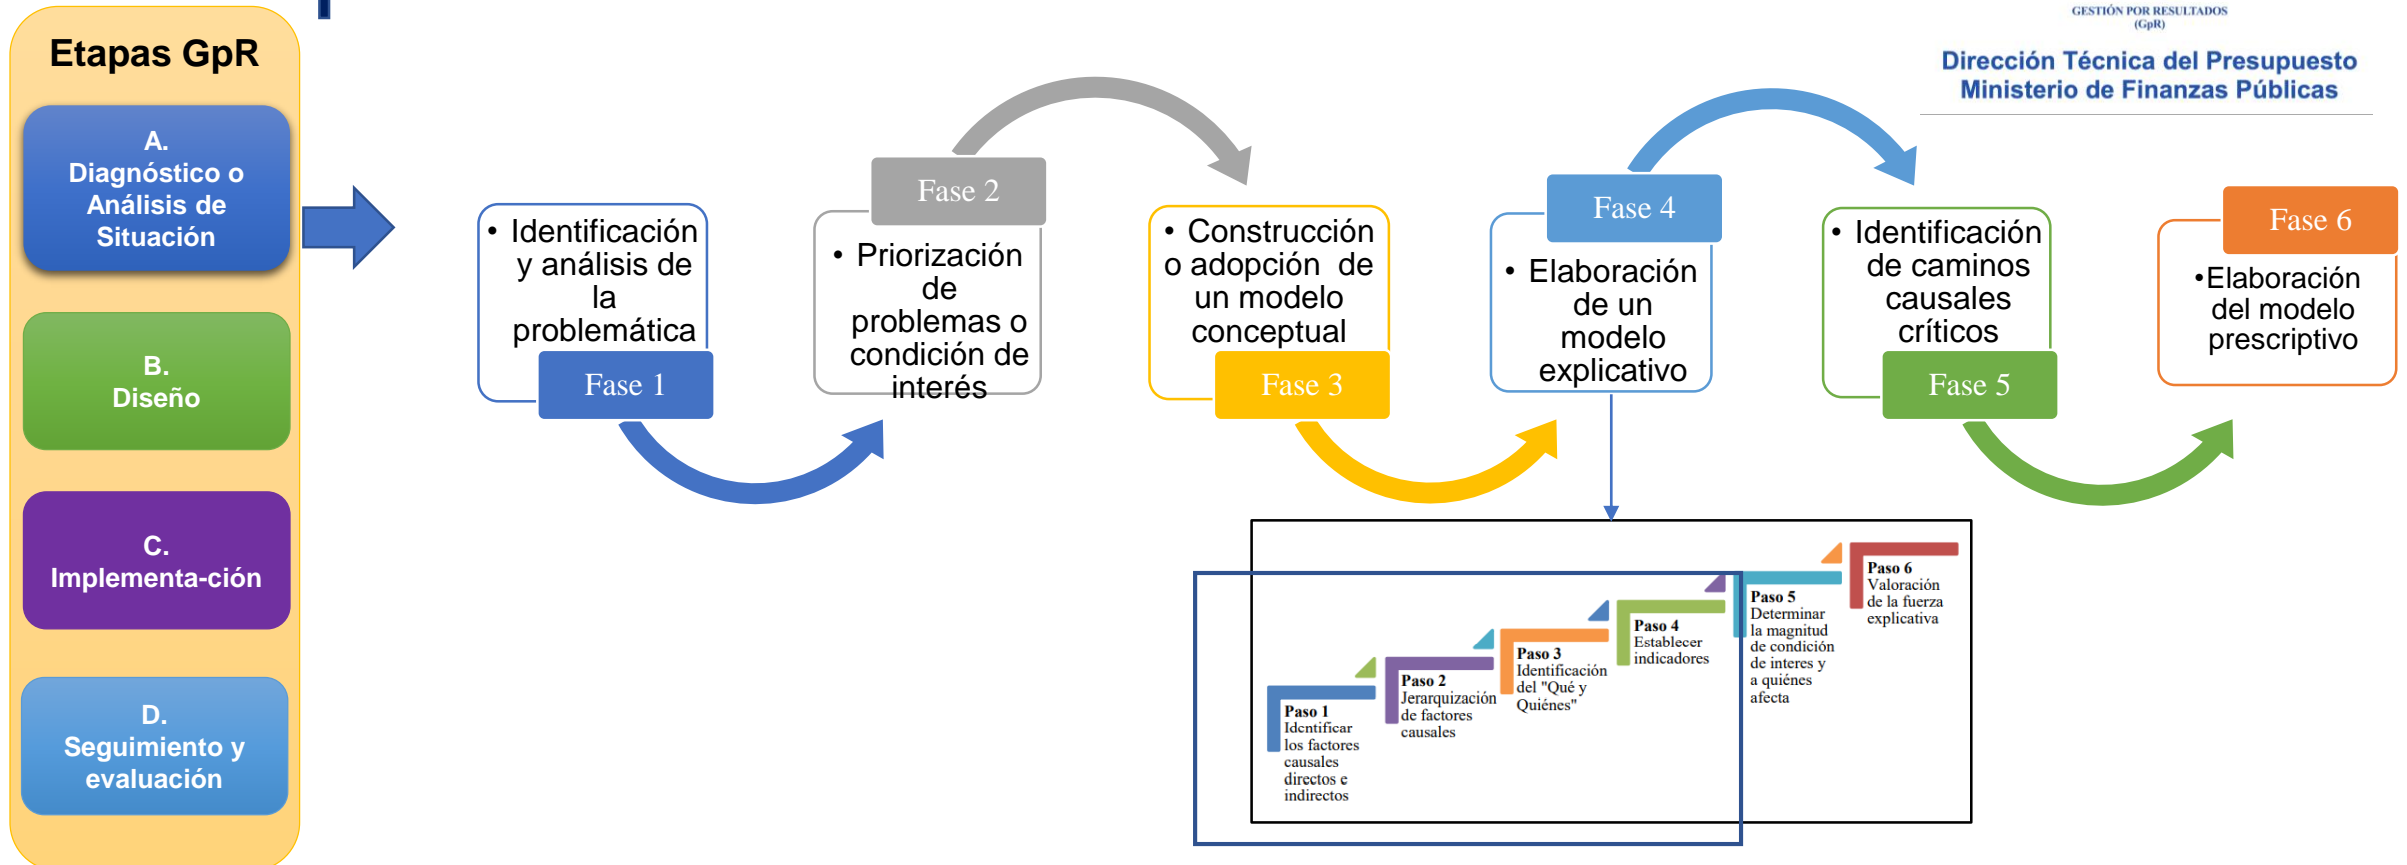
Etapas GpR

A. Diagnóstico o Análisis de Situación

B. Diseño

C. Implementa-ción

D. Seguimiento y evaluación

GESTIÓN POR RESULTADOS (GpR)

Dirección Técnica del Presupuesto
Ministerio de Finanzas Públicas

• Identificación y análisis de la problemática

Fase 1

Fase 2

• Priorización de problemas o condición de interés

• Construcción o adopción de un modelo conceptual

Fase 3

Fase 4

• Elaboración de un modelo explicativo

• Identificación de caminos causales críticos

Fase 5

Fase 6

•Elaboración del modelo prescriptivo

Paso 1
Identificar los factores causales directos e indirectos

Paso 2
Jerarquización de factores causales

Paso 3
Identificación del "Qué y Quiénes"

Paso 4
Establecer indicadores

Paso 5
Determinar la magnitud de condición de interes y a quiénes afecta

Paso 6
Valoración de la fuerza explicativa